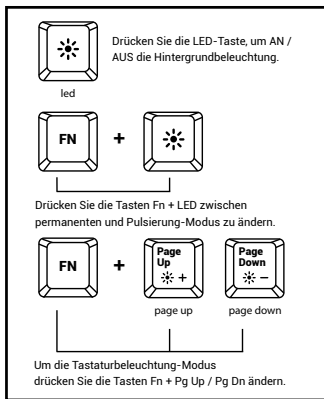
Drücken Sie die LED-Taste, um AN / AUS die Hintergrundbeleuchtung.

led

FN + 

Drücken Sie die Tasten Fn + LED zwischen permanenten und Pulsierung-Modus zu ändern.

FN + Page Up + Page Down −

page up page down

Um die Tastaturbeleuchtung-Modus drücken Sie die Tasten Fn + Pg Up / Pg Dn ändern.